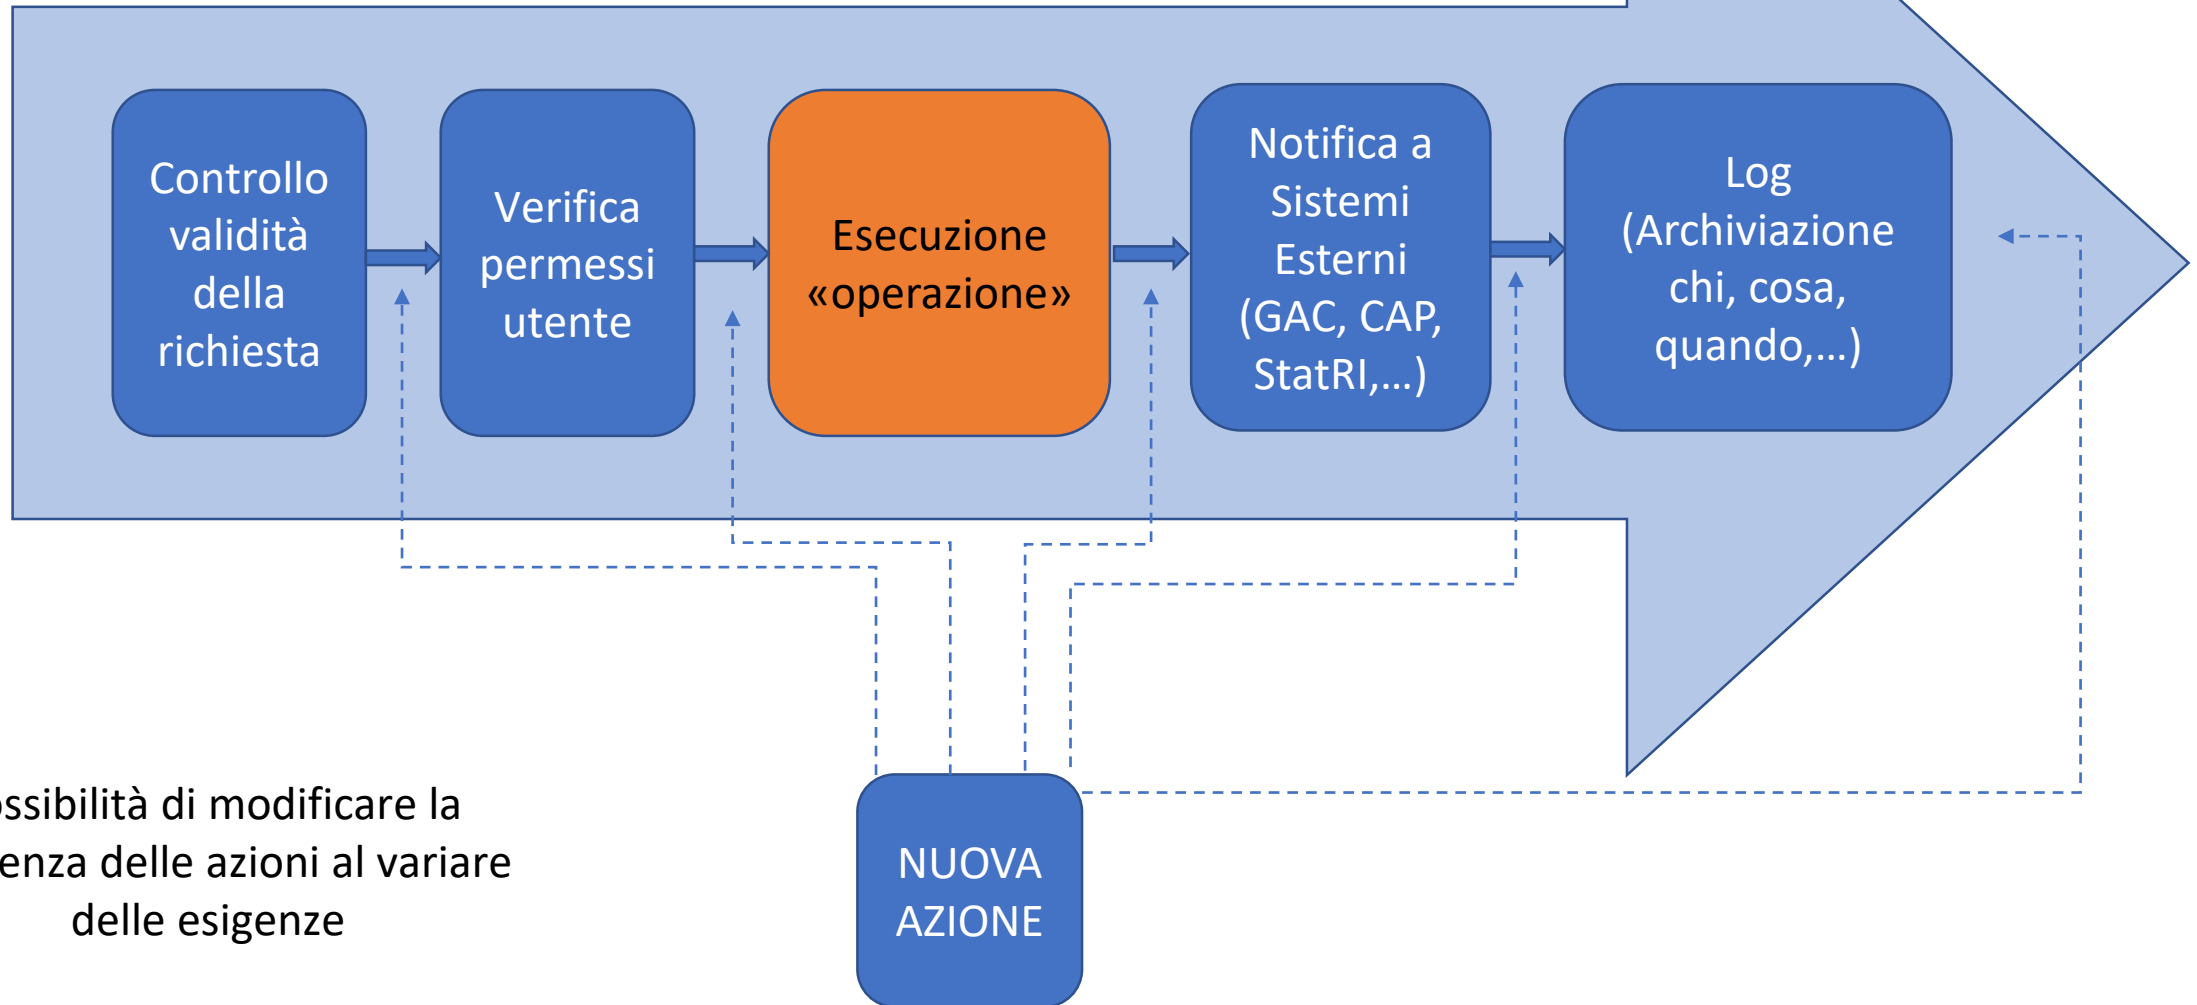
Controllo validità della richiesta

Verifica permessi utente

Esecuzione «operazione»

Notifica a Sistemi Esterni (GAC, CAP, StatRI,…)

Log (Archiviazione chi, cosa, quando,…)

ssibilità di modificare la enza delle azioni al variare delle esigenze

NUOVA AZIONE